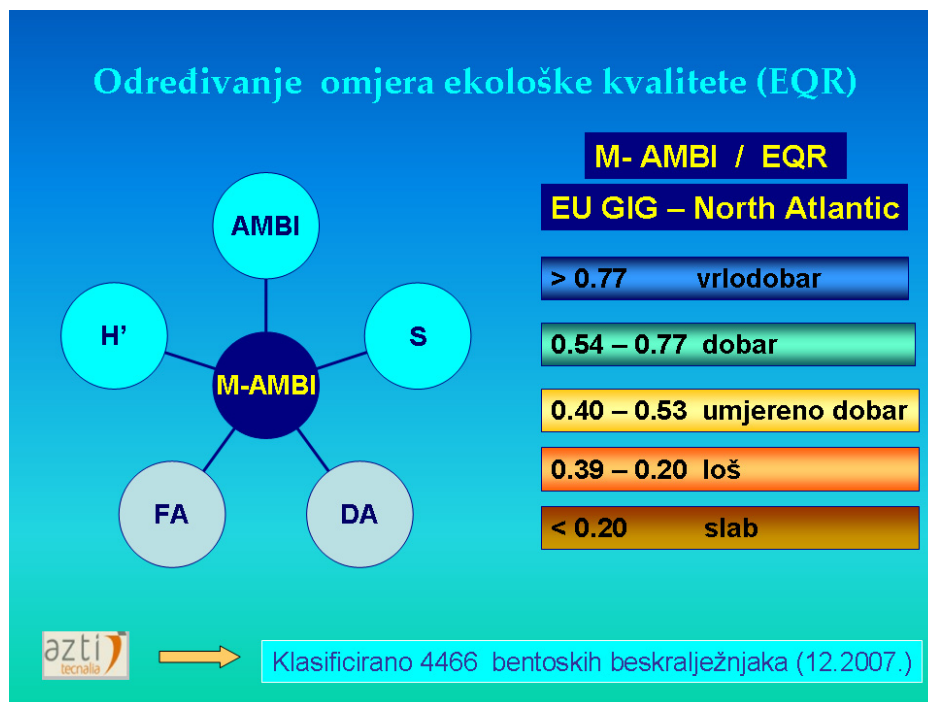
Određivanje omjera ekološke kvalitete (EQR)

AMBI

H’

M-AMBI

S

FA

DA

M- AMBI / EQR

EU GIG – North Atlantic

> 0.77 vrlodobar

0.54 – 0.77 dobar

0.40 – 0.53 umjereno dobar

0.39 – 0.20 loš

< 0.20 slab

azti tecnalia

Klasificirano 4466 bentoskih beskralježnjaka (12.2007.)